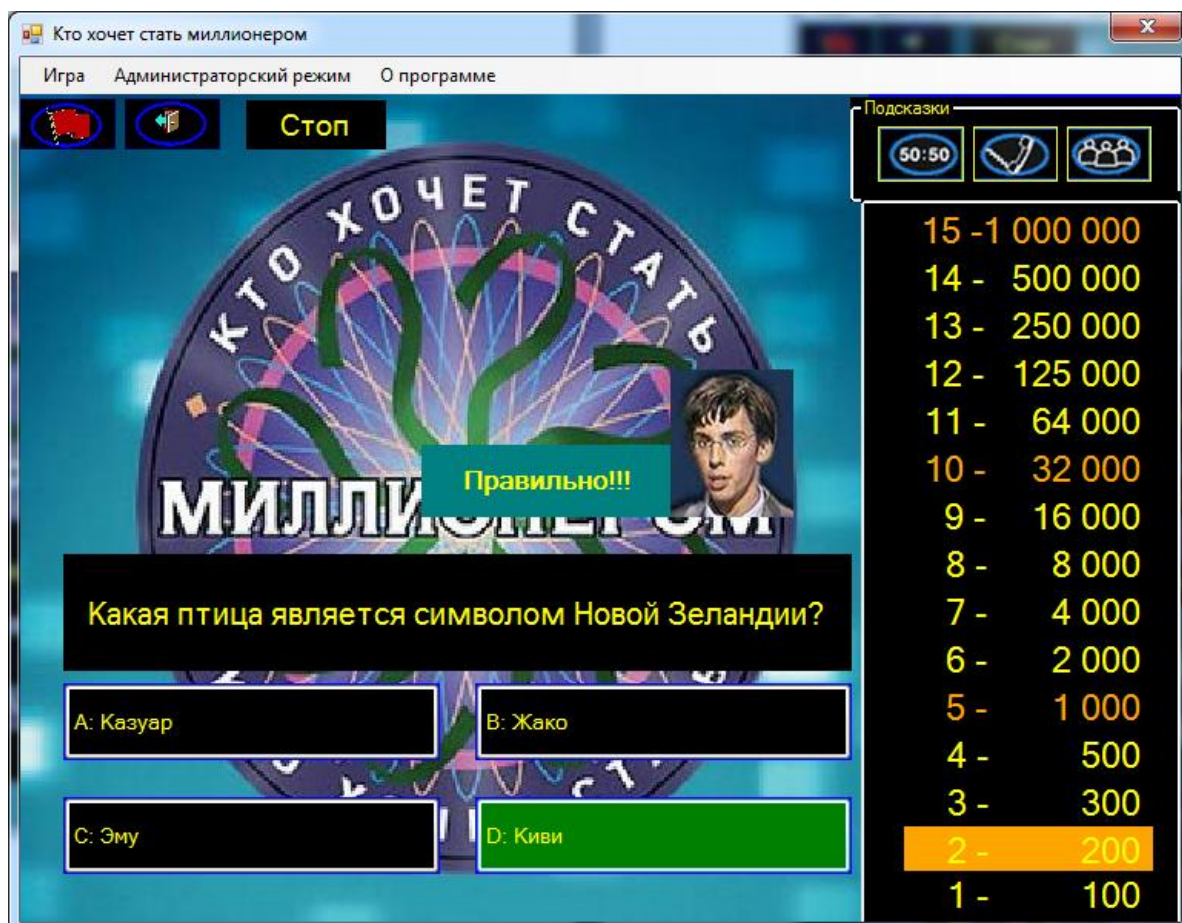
Кто хочет стать миллионером

Игра Администраторский режим О программе

Стоп

Подсказки

50:50

КТО ХОЧЕТ СТАТЬ

МИЛЛИОНЕРОМ

Правильно!!!

15 -1 000 000
14 - 500 000
13 - 250 000
12 - 125 000
11 - 64 000
10 - 32 000
9 - 16 000
8 - 8 000
7 - 4 000
6 - 2 000
5 - 1 000
4 - 500
3 - 300
2 - 200
1 - 100

Какая птица является символом Новой Зеландии?

A: Казуар

B: Жако

C: Эму

D: Киви